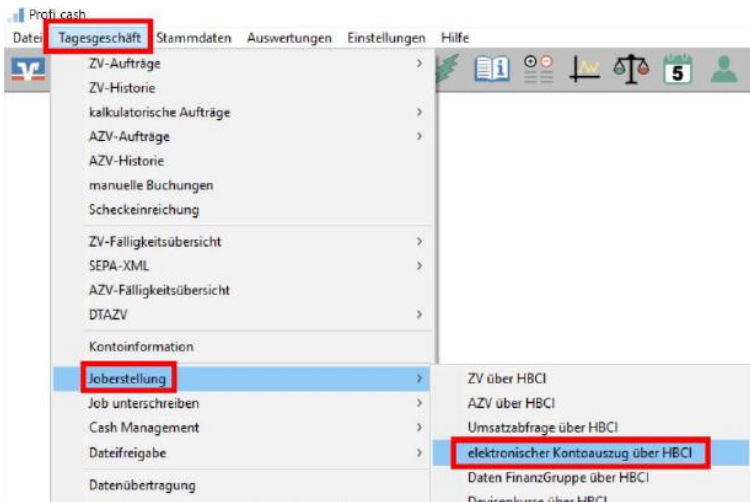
Profi cash

Datei Tagesgeschäft Stammdaten Auswertungen Einstellungen Hilfe

5

ZV-Aufträge
ZV-Historie
kalkulatorische Aufträge
AZV-Aufträge
AZV-Historie
manuelle Buchungen
Scheckeinreichung
ZV-Fälligkeitsübersicht
SEPA-XML
AZV-Fälligkeitsübersicht
DTAZV
Kontoinformation
Joberstellung
Job unterschreiben
Cash Management
Dateifreigabe
Datenübertragung

ZV über HBCI
AZV über HBCI
Umsatzabfrage über HBCI
elektronischer Kontoauszug über HBCI
Daten FinanzGruppe über HBCI
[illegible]